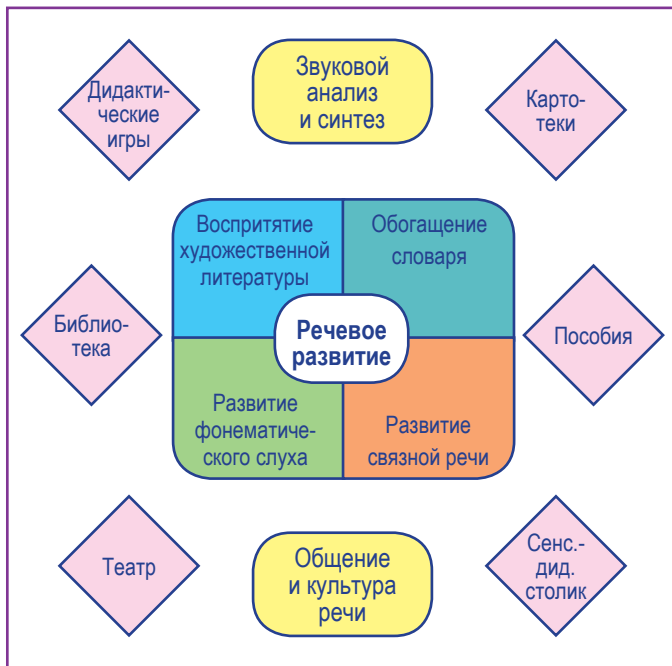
Дидактические игры

Звуковой анализ и синтез

Картотеки

Воспритятие художественной литературы

Обогащение словаря

Библиотека

Речевое развитие

Пособия

Развитие фонематического слуха

Развитие связной речи

Театр

Общение и культура речи

Сенс.-дид. столик